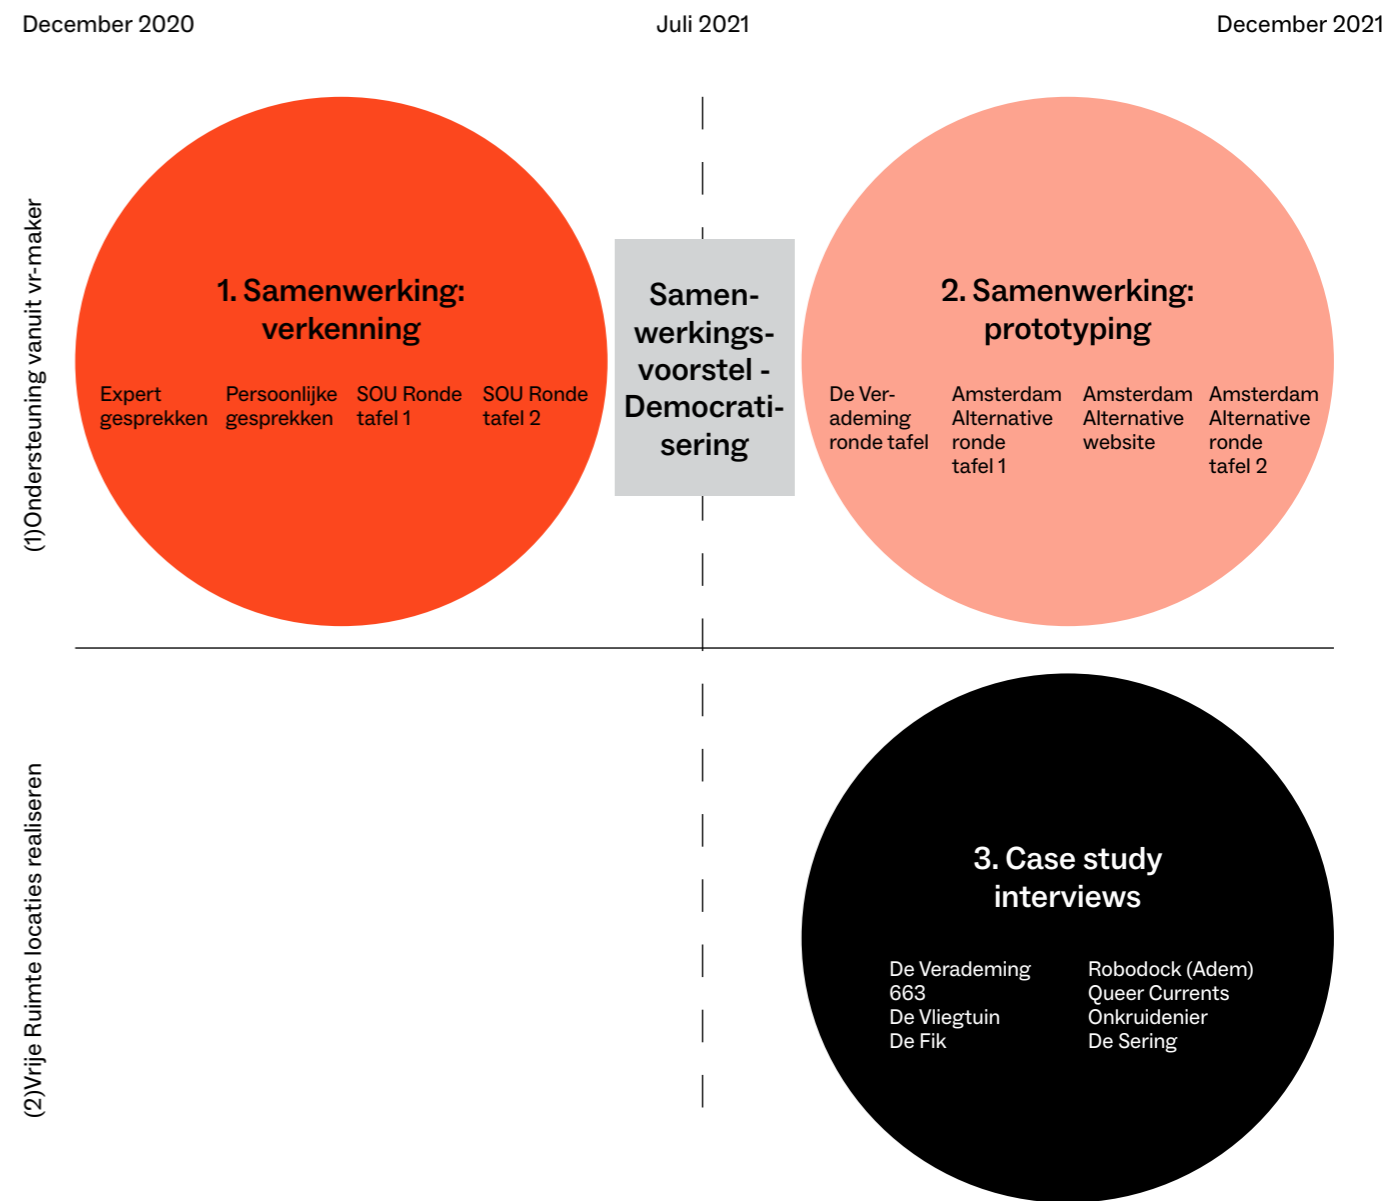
December 2020

Juli 2021

December 2021

(1)Ondersteuning vanuit vr-maker

1. Samenwerking: verkenning

Expert gesprekken

Persoonlijke gesprekken

SOU Ronde tafel 1

SOU Ronde tafel 2

Samenwerkingsvoorstel - Democratisering

2. Samenwerking: prototyping

De Verademing ronde tafel

Amsterdam Alternative ronde tafel 1

Amsterdam Alternative website

Amsterdam Alternative ronde tafel 2

(2)Vrije Ruimte locaties realiseren

3. Case study interviews

De Verademing
663
De Vliegtuin
De Fik

Robodock (Adem)
Queer Currents
Onkruidenier
De Sering